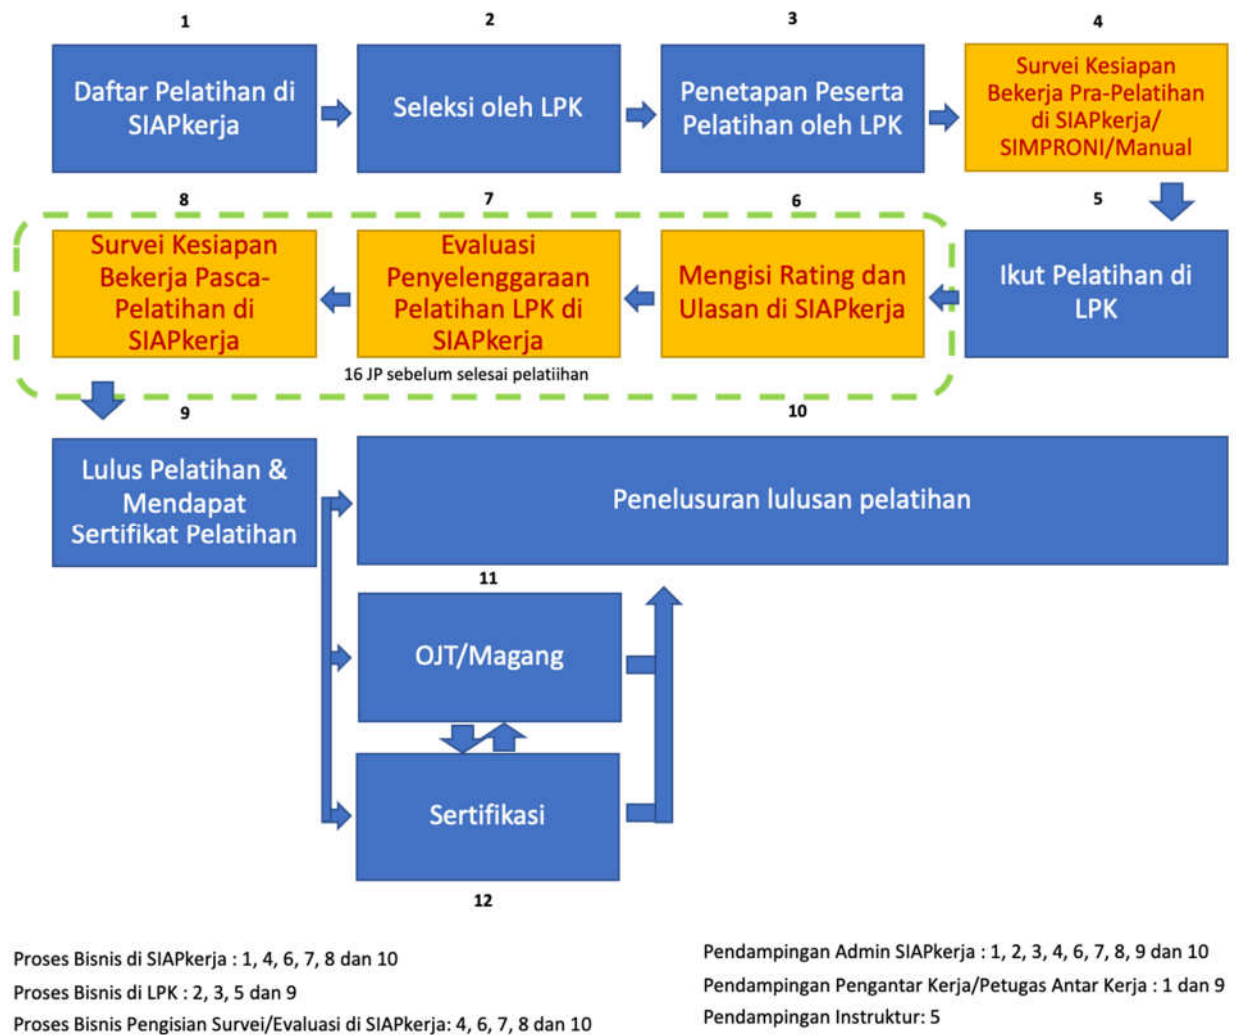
1
Daftar Pelatihan di SIAPkerja

2
Seleksi oleh LPK

3
Penetapan Peserta Pelatihan oleh LPK

4
Survei Kesiapan Bekerja Pra-Pelatihan di SIAPkerja/ SIMPRONI/Manual

5
Ikut Pelatihan di LPK

6
Mengisi Rating dan Ulasan di SIAPkerja

7
Evaluasi Penyelenggaraan Pelatihan LPK di SIAPkerja

8
Survei Kesiapan Bekerja Pasca-Pelatihan di SIAPkerja

16 JP sebelum selesai pelatiihan

9
Lulus Pelatihan & Mendapat Sertifikat Pelatihan

10
Penelusuran lulusan pelatihan

11
OJT/Magang

Sertifikasi
12

Proses Bisnis di SIAPkerja : 1, 4, 6, 7, 8 dan 10
Proses Bisnis di LPK : 2, 3, 5 dan 9
Proses Bisnis Pengisian Survei/Evaluasi di SIAPkerja: 4, 6, 7, 8 dan 10

Pendampingan Admin SIAPkerja : 1, 2, 3, 4, 6, 7, 8, 9 dan 10
Pendampingan Pengantar Kerja/Petugas Antar Kerja : 1 dan 9
Pendampingan Instruktur: 5